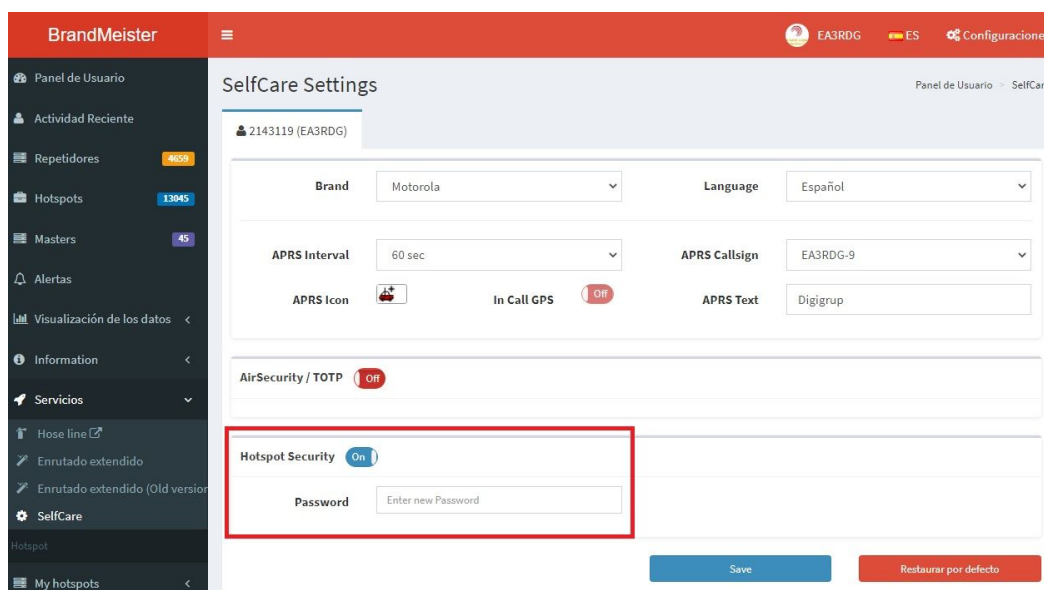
BrandMeister
≡
EA3RDG ES Configuracione

Panel de Usuario
Actividad Reciente
Repetidores 4659
Hotspots 13045
Masters 45
Alertas
Visualización de los datos <
Information <
Servicios
Hose line
Enrutado extendido
Enrutado extendido (Old version
SelfCare
Hotspot
My hotspots <

SelfCare Settings
Panel de Usuario > SelfCar

2143119 (EA3RDG)

Brand Motorola
Language Español
APRS Interval 60 sec
APRS Callsign EA3RDG-9
APRS Icon
In Call GPS Off
APRS Text Digigrup

AirSecurity / TOTP Off

Hotspot Security On
Password Enter new Password

Save
Restaurar por defecto